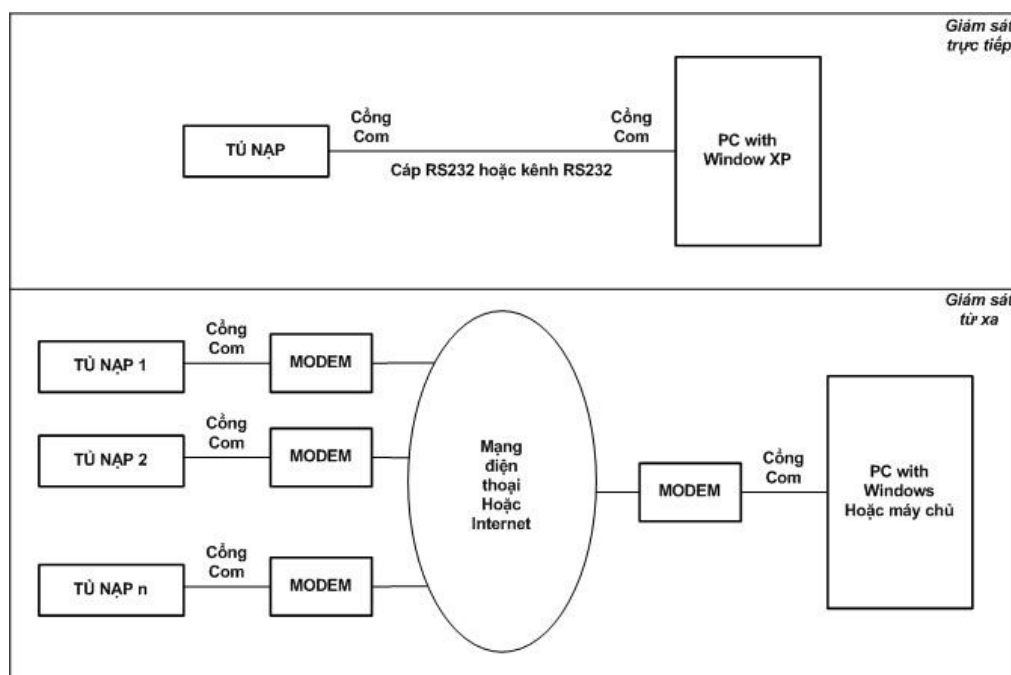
Giám sát trực tiếp

TỦ NẠP

Cổng Com

Cổng Com

PC with Window XP

Cáp RS232 hoặc kênh RS232

Giám sát từ xa

TỦ NẠP 1

Cổng Com

MODEM

TỦ NẠP 2

Cổng Com

MODEM

TỦ NẠP n

Cổng Com

MODEM

Mạng điện thoại Hoặc Internet

MODEM

Cổng Com

PC with Windows Hoặc máy chủ